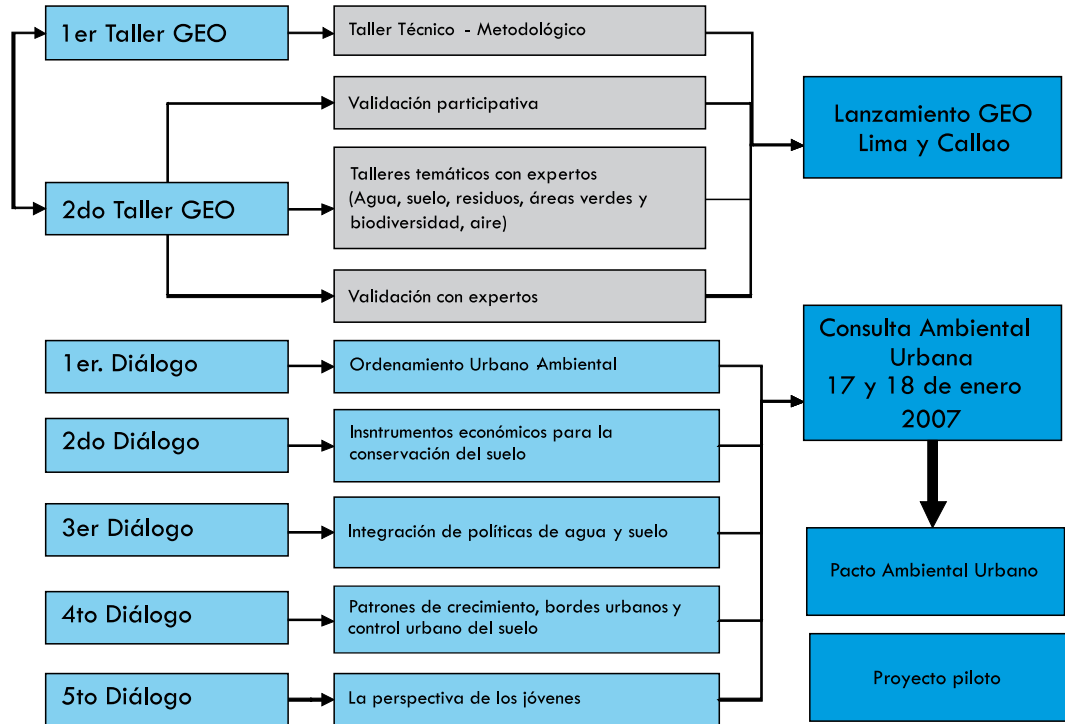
1er Taller GEO

Taller Técnico - Metodológico

Validación participativa

Lanzamiento GEO Lima y Callao

2do Taller GEO

Talleres temáticos con expertos (Agua, suelo, residuos, áreas verdes y biodiversidad, aire)

Validación con expertos

1er. Diálogo

Ordenamiento Urbano Ambiental

Consulta Ambiental Urbana 17 y 18 de enero 2007

2do Diálogo

Insntrumentos económicos para la conservación del suelo

3er Diálogo

Integración de políticas de agua y suelo

Pacto Ambiental Urbano

4to Diálogo

Patrones de crecimiento, bordes urbanos y control urbano del suelo

Proyecto piloto

5to Diálogo

La perspectiva de los jóvenes